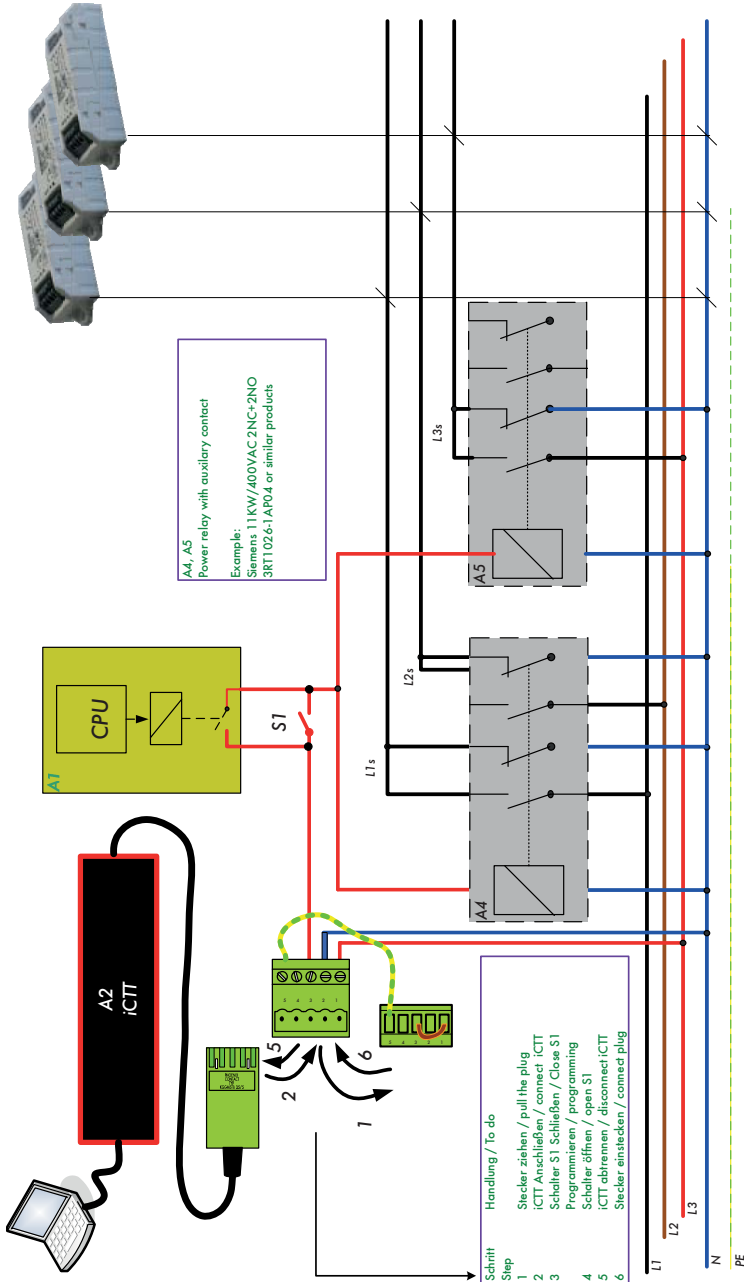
A4, A5
Power relay with auxilary contact

Example:
Siemens 11KW/400VAC 2NC+2NO
3RT1026-1AP04 or similar products

CPU

A1

S1

L1s

L2s

L3s

A4

A5

A2
iCTT

5

2

1

6

Schritt Handlung / To do
Step
1 Stecker ziehen / pull the plug
2 iCTT Anschließen / connect iCTT
3 Schalter S1 Schließen / Close S1
Programmieren / programming
4 Schalter öffnen / open S1
5 iCTT abtrennen / disconnect iCTT
6 Stecker einstecken / connect plug

L1
L2
L3
N
PE